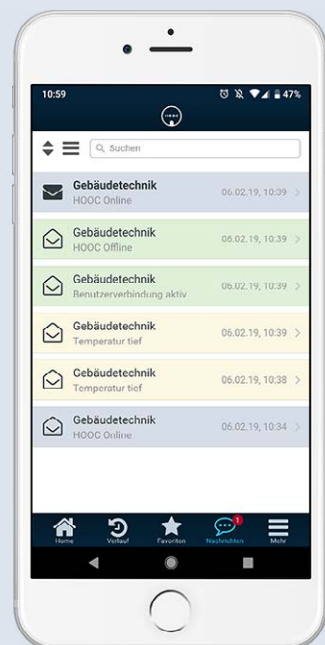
10:59

47%

Suchen

Gebäudetechnik
HOOC Online
06.02.19, 10:39

Gebäudetechnik
HOOC Offline
06.02.19, 10:39

Gebäudetechnik
Benutzerverbindung aktiv
06.02.19, 10:39

Gebäudetechnik
Temperatur tief
06.02.19, 10:39

Gebäudetechnik
Temperatur tief
06.02.19, 10:38

Gebäudetechnik
HOOC Online
06.02.19, 10:34

Home
Verlauf
Favoriten
1
Nachrichten
Mehr